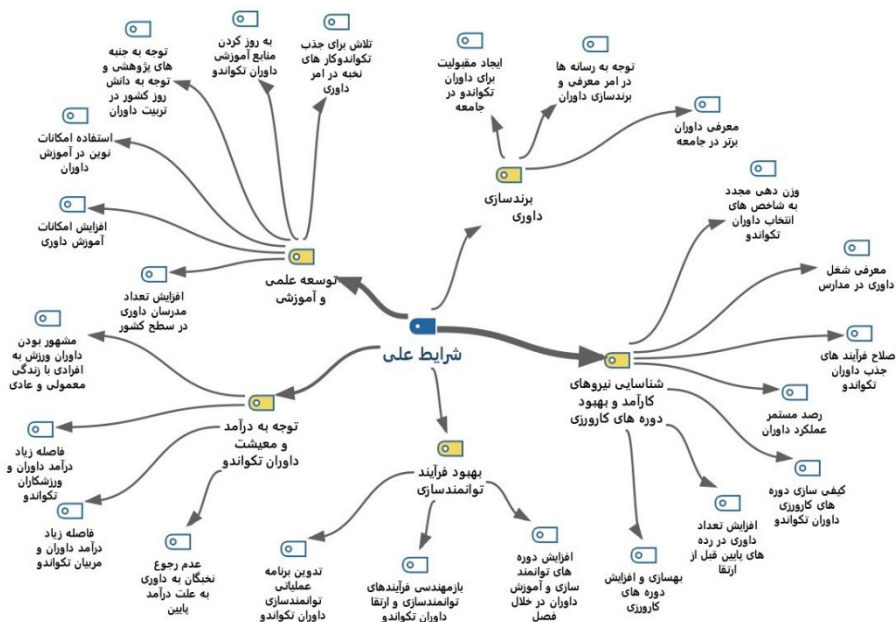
شرایط علی

توسعه علمی و آموزشی

توجه به جنبه های پژوهشی و توجه به دانش روز کشور در تربیت داوران

به روز کردن منابع آموزشی داوران تکواندو

تلاش برای جذب تکواندوکار های نخبه در امر داوری

استفاده امکانات نوین در آموزش داوران

افزایش امکانات آموزش داوری

افزایش تعداد مدرسان داوری در سطح کشور

برندسازی داوری

ایجاد مقبولیت برای داوران تکواندو در جامعه

توجه به رسانه ها در امر معرفی و برندسازی داوران

معرفی داوران برتر در جامعه

شناسایی نیروهای کارآمد و بهبود دوره های کارورزی

وزن دهی مجدد به شاخص های انتخاب داوران تکواندو

معرفی شغل داوری در مدارس

صلاح فرآیند های جذب داوران تکواندو

رصد مستمر عملکرد داوران

کیفی سازی دوره های کارورزی داوران تکواندو

افزایش تعداد داوری در رده های پایین قبل از ارتقا

بهسازی و افزایش دوره های کارورزی

بهبود فرآیند توانمندسازی

افزایش دوره های توانمند سازی و آموزش داوران در خلال فصل

بازمهندسی فرآیندهای توانمندسازی و ارتقا داوران تکواندو

تدوین برنامه عملیاتی توانمندسازی داوران تکواندو

توجه به درآمد و معیشت داوران تکواندو

مشهور بودن داوران ورزش به افرادی با زندگی معمولی و عادی

فاصله زیاد درآمد داوران و ورزشکاران تکواندو

فاصله زیاد درآمد داوران و مربیان تکواندو

عدم رجوع نخبگان به داوری به علت درآمد پایین